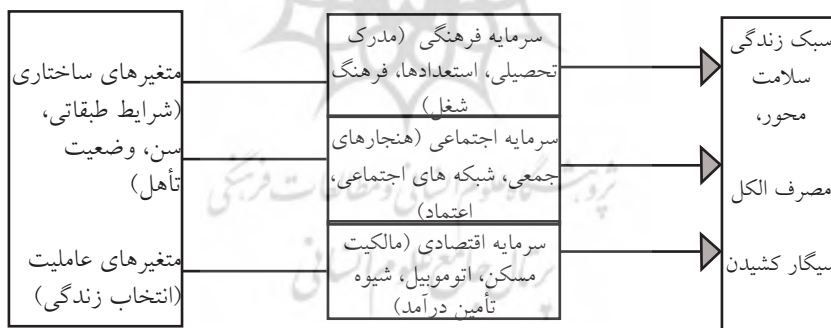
متغیرهای ساختاری (شرایط طبقاتی، سن، وضعیت تأهل)

متغیرهای عاملیت (انتخاب زندگی)

سرمایه فرهنگی (مدرک تحصیلی، استعدادها، فرهنگ شغل)

سرمایه اجتماعی (هنجارهای جمعی، شبکه های اجتماعی، اعتماد)

سرمایه اقتصادی (مالکیت مسکن، اتوموبیل، شیوه تأمین درآمد)

سبک زندگی سلامت محور، مصرف الکل سیگار کشیدن